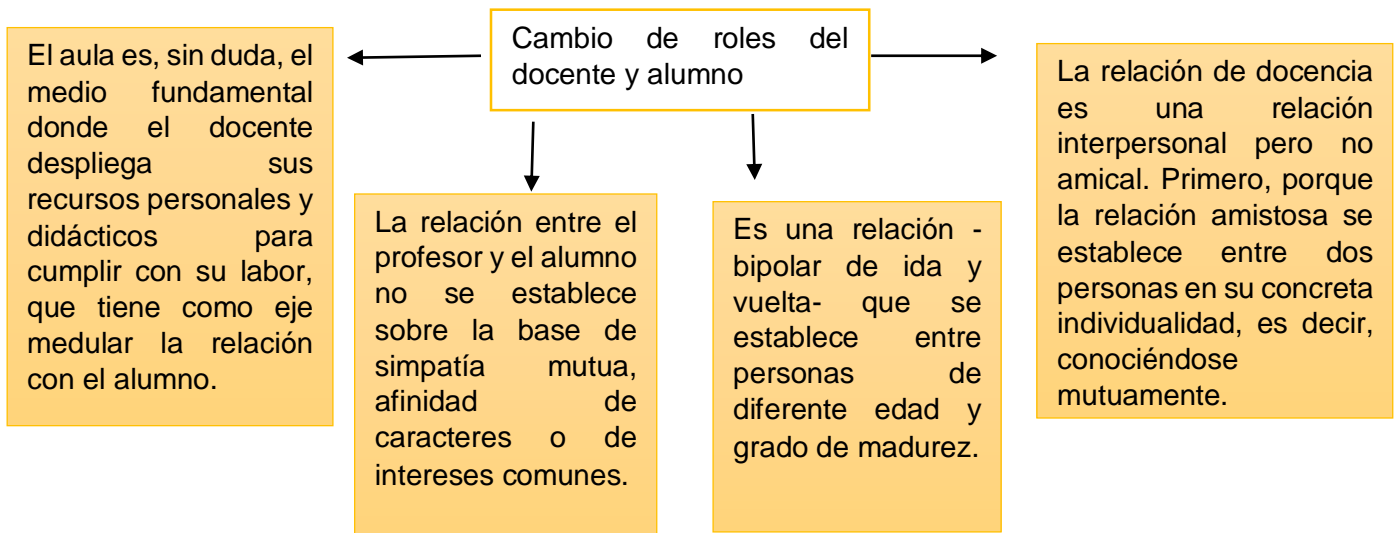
Cambio de roles del docente y alumno

El aula es, sin duda, el medio fundamental donde el docente despliega sus recursos personales y didácticos para cumplir con su labor, que tiene como eje medular la relación con el alumno.

La relación entre el profesor y el alumno no se establece sobre la base de simpatía mutua, afinidad de caracteres o de intereses comunes.

Es una relación -bipolar de ida y vuelta- que se establece entre personas de diferente edad y grado de madurez.

La relación de docencia es una relación interpersonal pero no amical. Primero, porque la relación amistosa se establece entre dos personas en su concreta individualidad, es decir, conociéndose mutuamente.